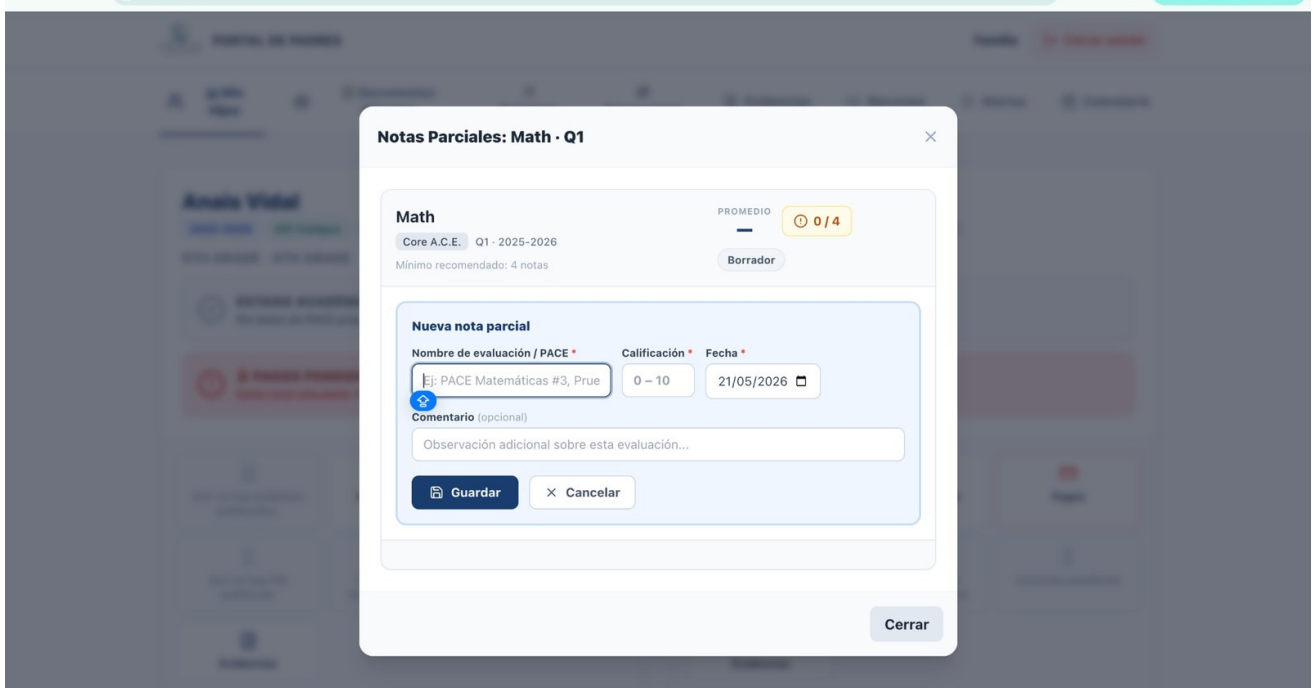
Notas Parciales: Math · Q1

×

Math

Core A.C.E. Q1 · 2025-2026

Mínimo recomendado: 4 notas

PROMEDIO

—

0 / 4

Borrador

Nueva nota parcial

Nombre de evaluación / PACE *

Ej: PACE Matemáticas #3, Prue

Calificación *

0 – 10

Fecha *

21/05/2026

Comentario (opcional)

Observación adicional sobre esta evaluación...

Guardar

× Cancelar

Cerrar